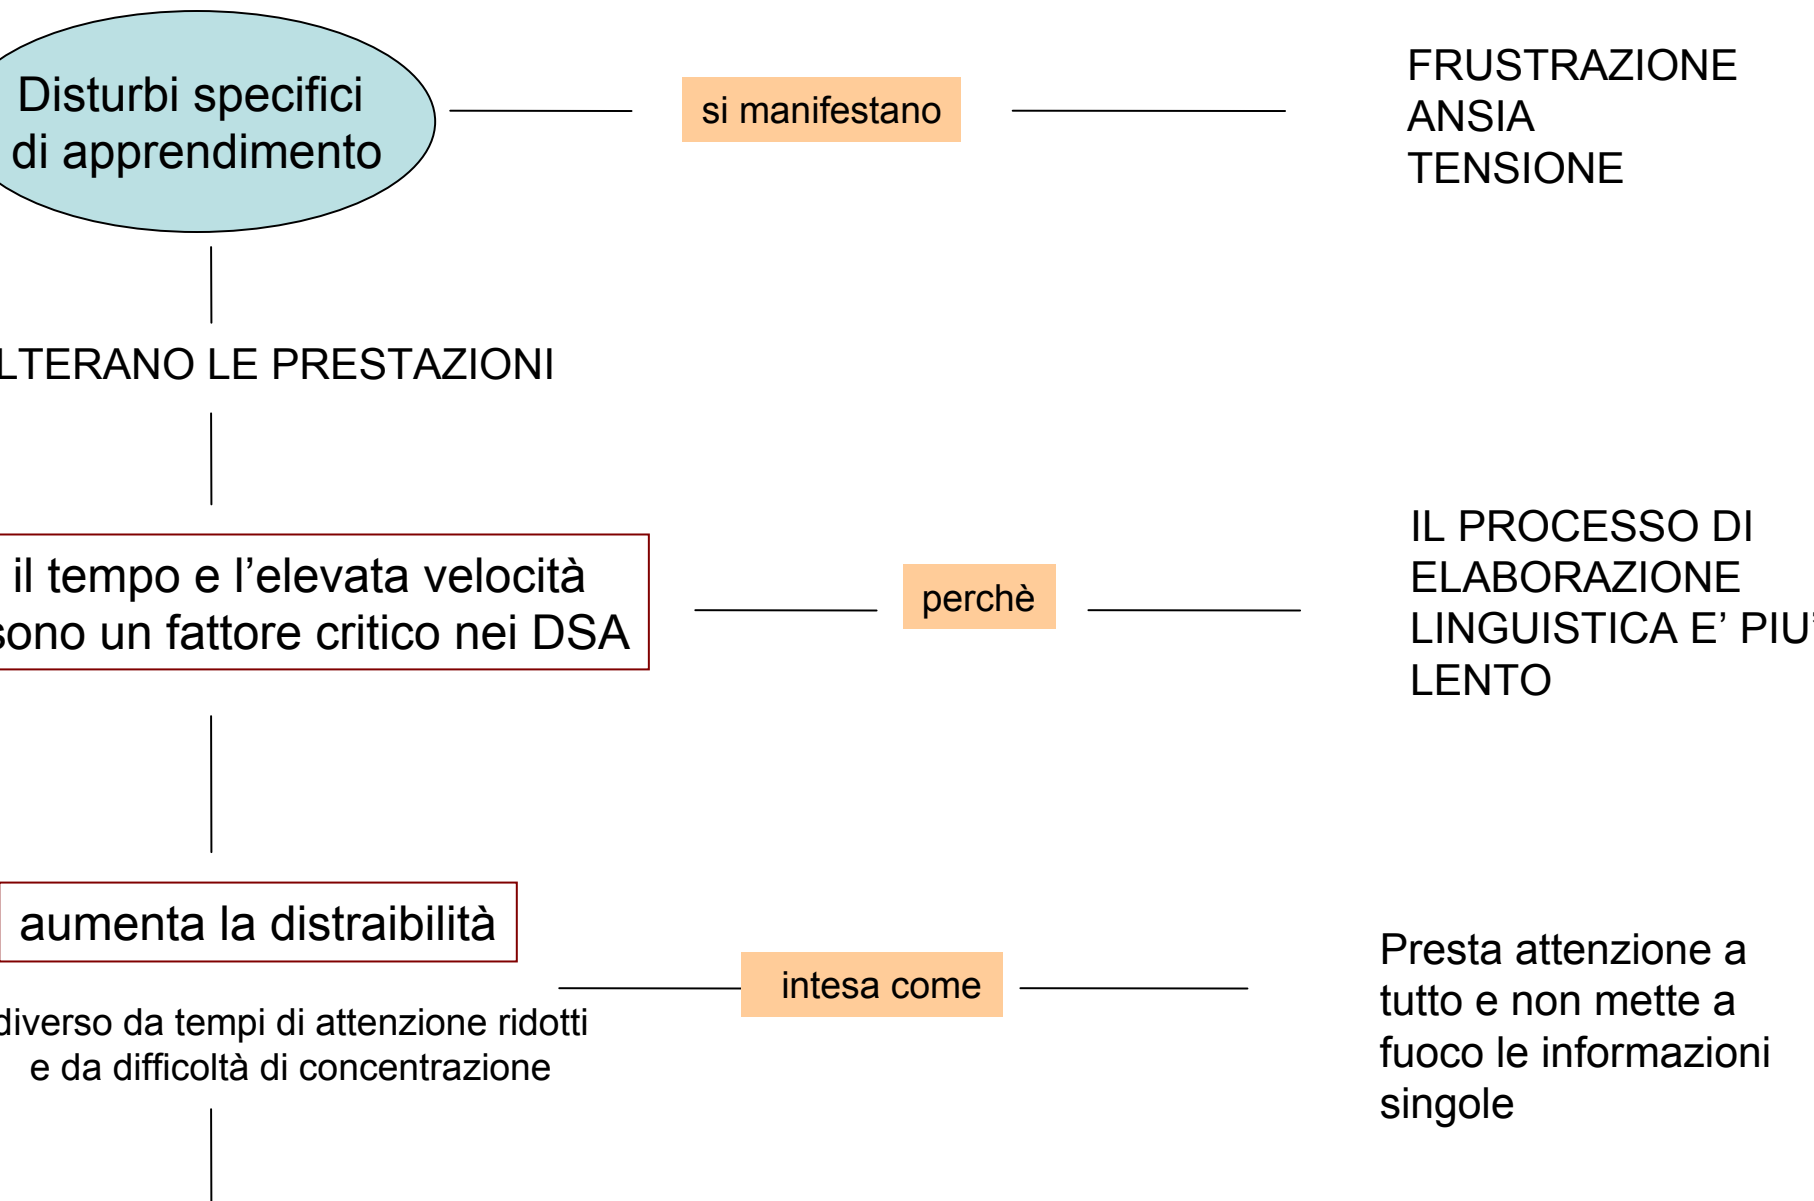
Disturbi specifici di apprendimento

si manifestano

FRUSTRAZIONE
ANSIA
TENSIONE

LTERANO LE PRESTAZIONI

il tempo e l’elevata velocità sono un fattore critico nei DSA

perchè

IL PROCESSO DI ELABORAZIONE LINGUISTICA E’ PIU’ LENTO

aumenta la distraibilità

diverso da tempi di attenzione ridotti e da difficoltà di concentrazione

intesa come

Presta attenzione a tutto e non mette a fuoco le informazioni singole